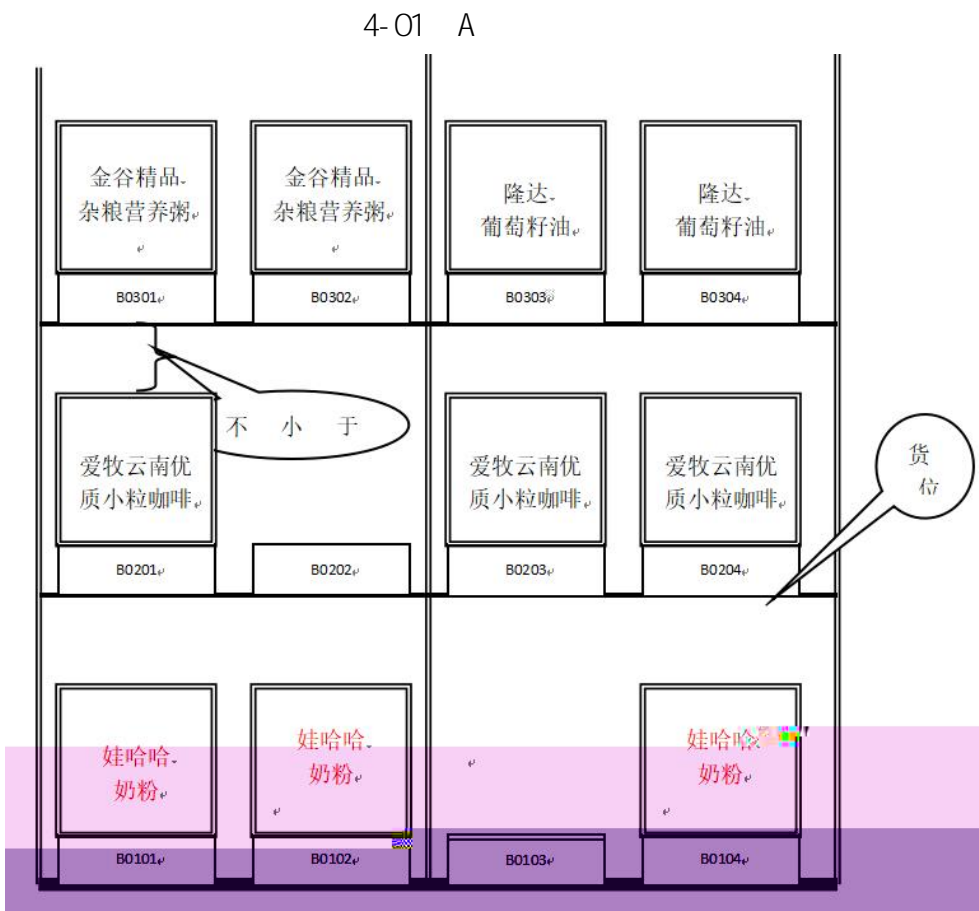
4-01 A

金谷精品
杂粮营养粥

金谷精品
杂粮营养粥

隆达
葡萄籽油

隆达
葡萄籽油

B0301 B0302 B0303 B0304

不 小 于

爱牧云南优
质小粒咖啡

爱牧云南优
质小粒咖啡

爱牧云南优
质小粒咖啡

货
位

B0201 B0202 B0203 B0204

娃哈哈
奶粉

娃哈哈
奶粉

娃哈哈
奶粉

B0101 B0102 B0103 B0104